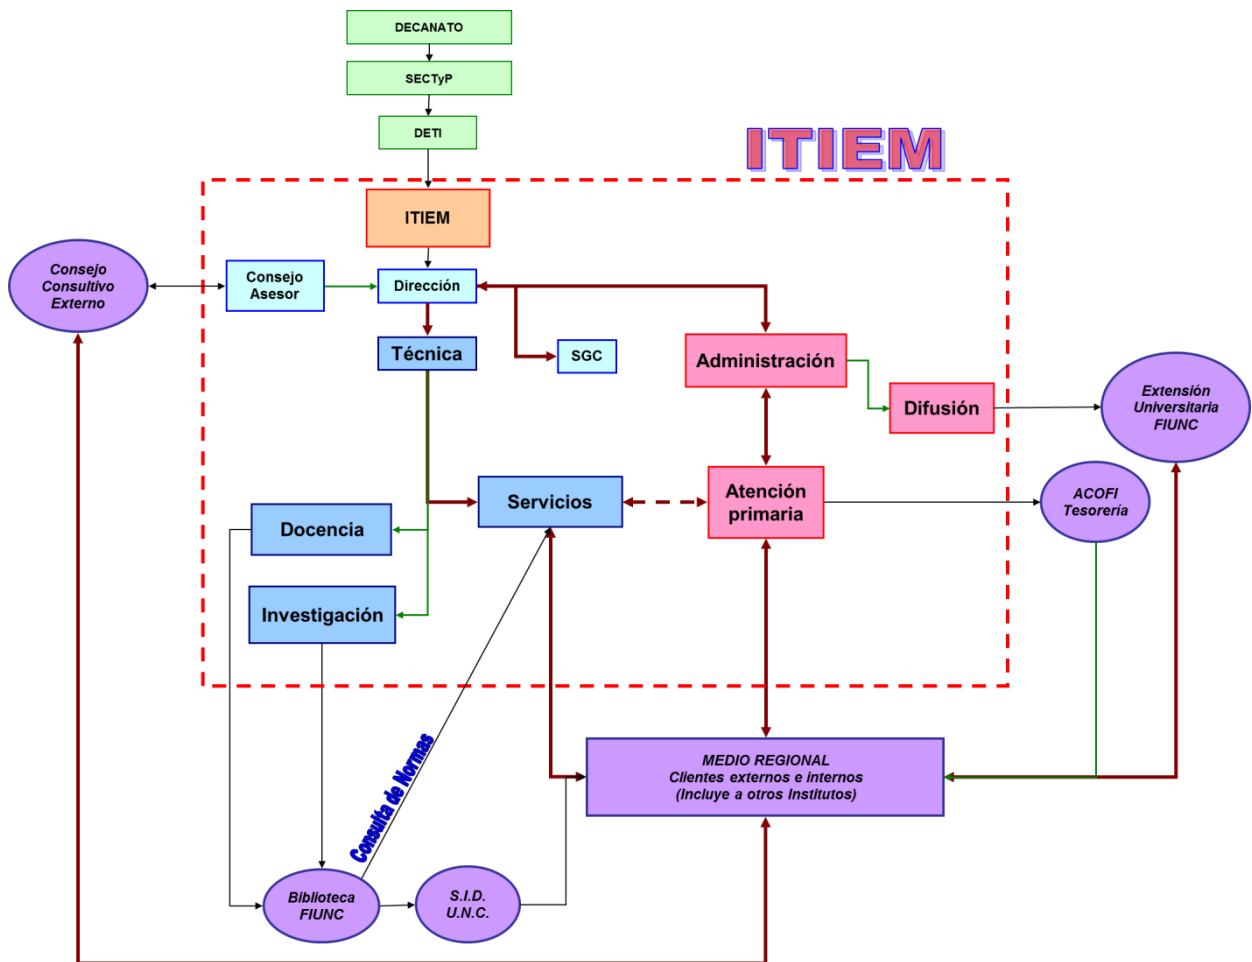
DECANATO

SECTyP

DETI

ITIEM

ITIEM

Consejo Consultivo Externo

Consejo Asesor

Dirección

Técnica

SGC

Administración

Difusión

Extensión Universitaria FIUNC

Servicios

Atención primaria

ACOFI Tesorería

Docencia

Investigación

Consulta de Normas

MEDIO REGIONAL
Clientes externos e internos
(Incluye a otros Institutos)

Biblioteca FIUNC

S.I.D. U.N.C.